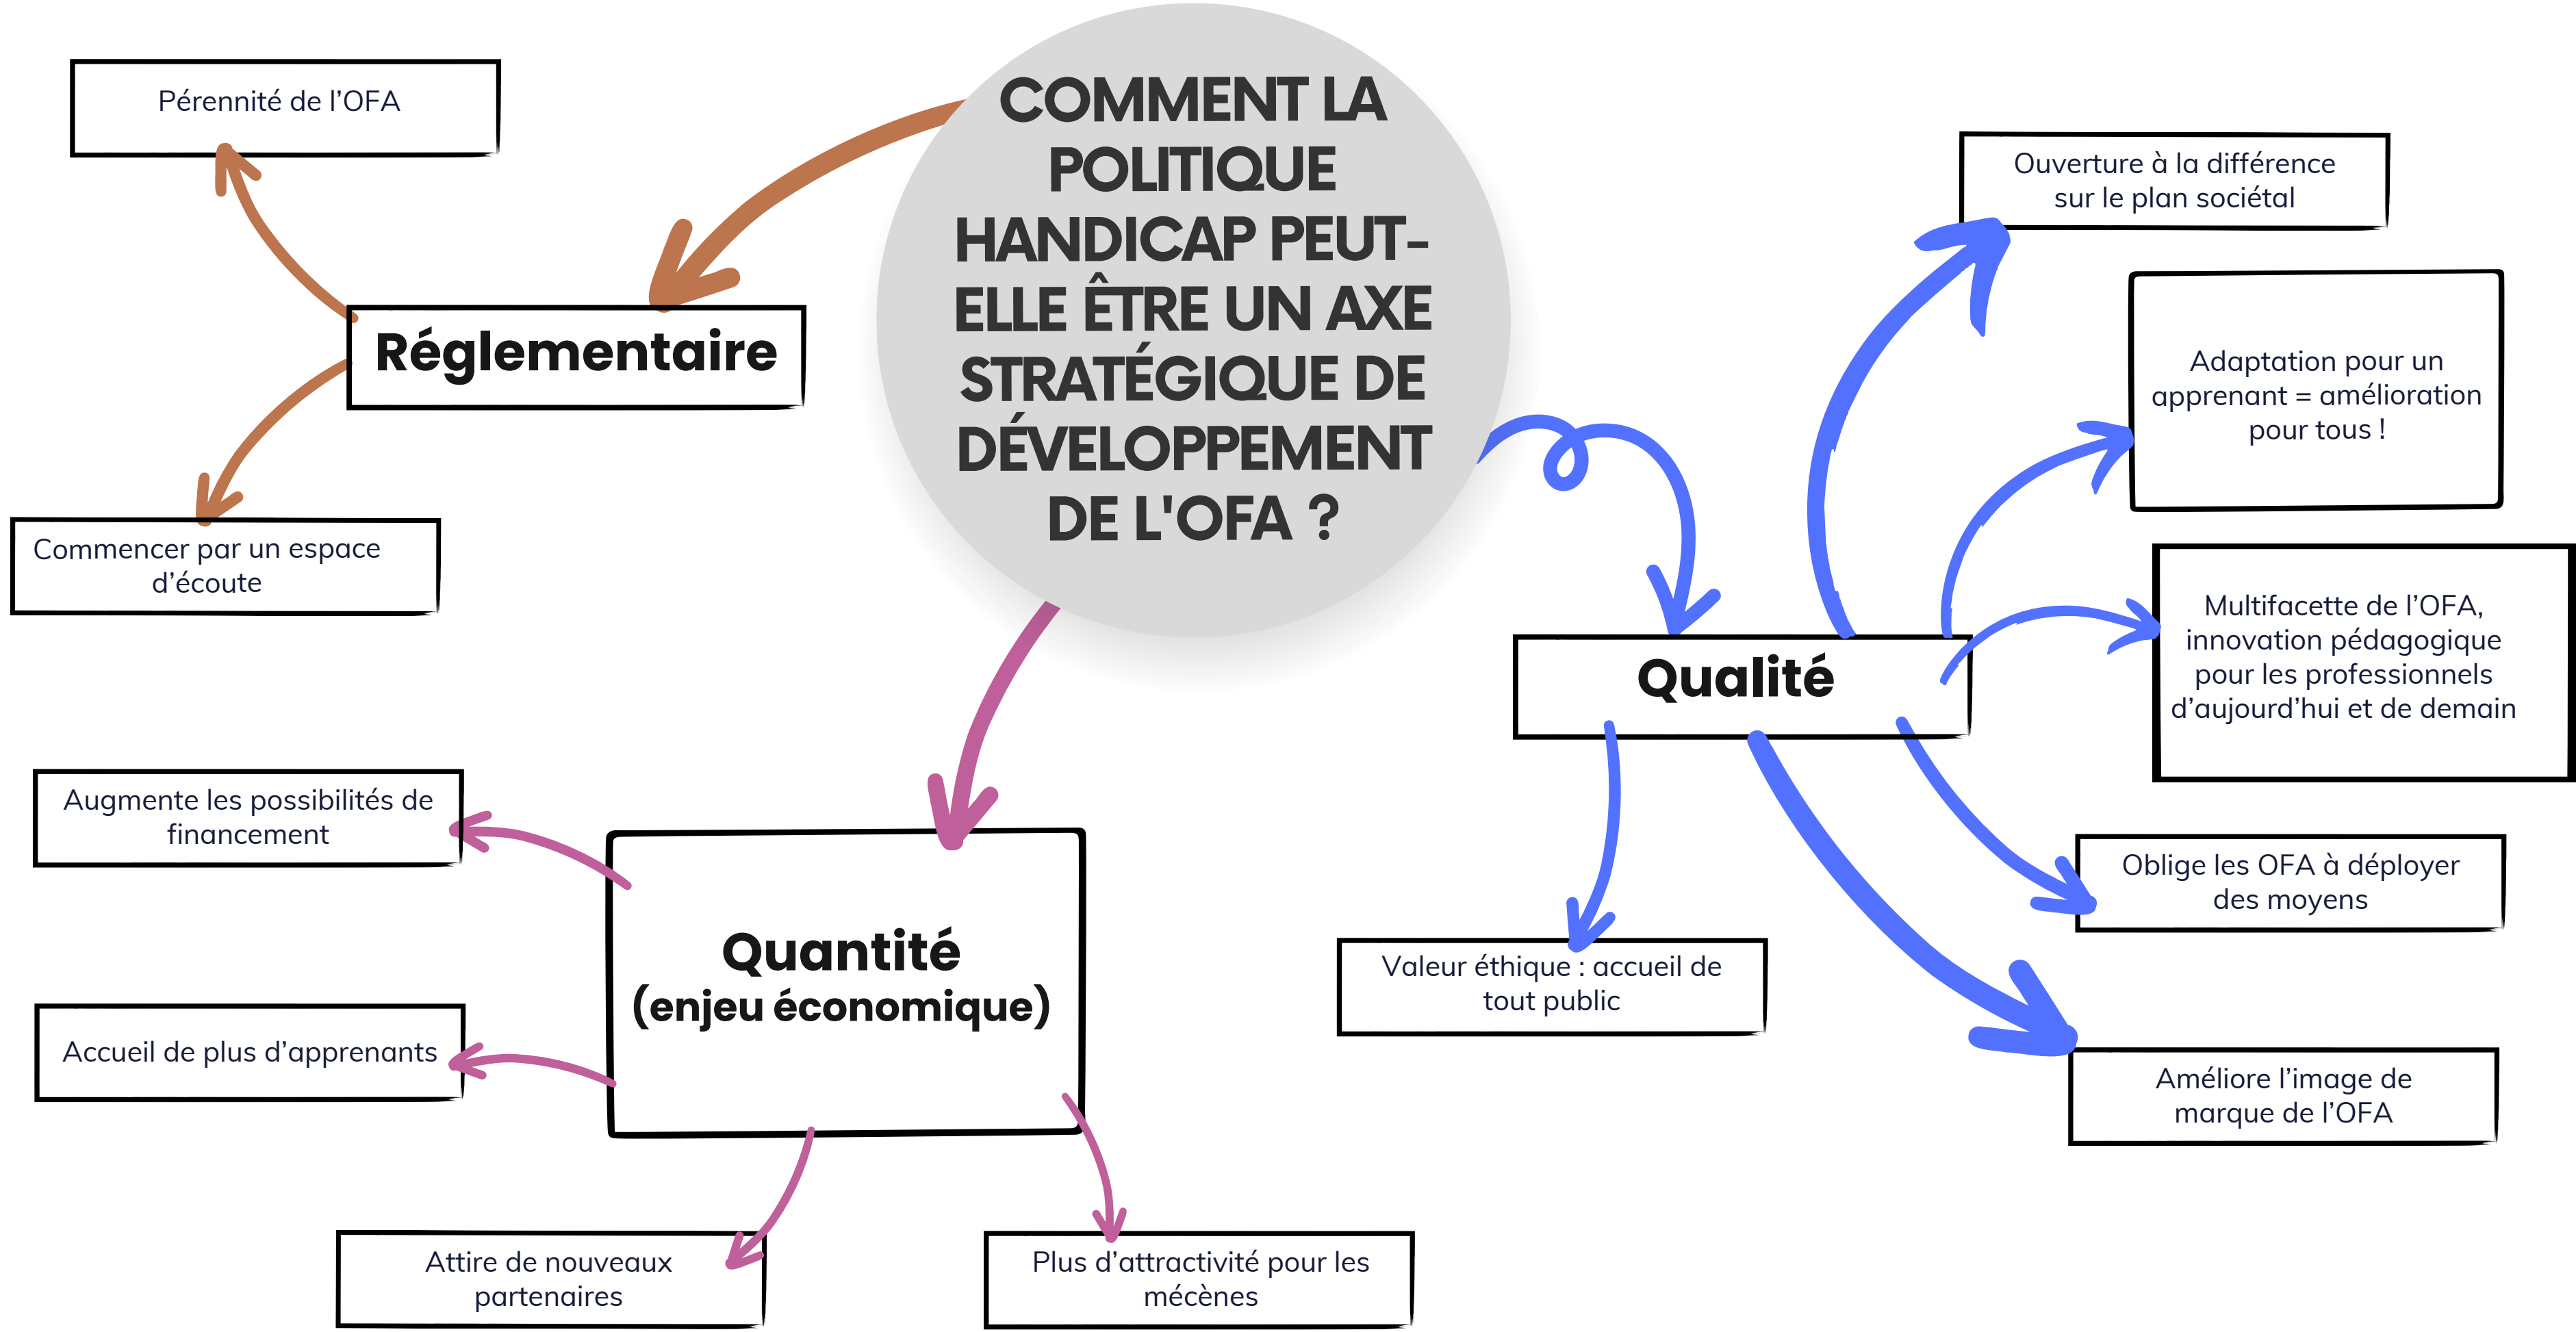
COMMENT LA POLITIQUE HANDICAP PEUT-ELLE ÊTRE UN AXE STRATÉGIQUE DE DÉVELOPPEMENT DE L'OFA ?

Réglementaire

Pérennité de l'OFA

Commencer par un espace d'écoute

Quantité (enjeu économique)

Augmente les possibilités de financement

Accueil de plus d'apprenants

Attire de nouveaux partenaires

Plus d'attractivité pour les mécènes

Qualité

Ouverture à la différence sur le plan sociétal

Adaptation pour un apprenant = amélioration pour tous !

Multifacette de l'OFA, innovation pédagogique pour les professionnels d'aujourd'hui et de demain

Oblige les OFA à déployer des moyens

Valeur éthique : accueil de tout public

Améliore l'image de marque de l'OFA